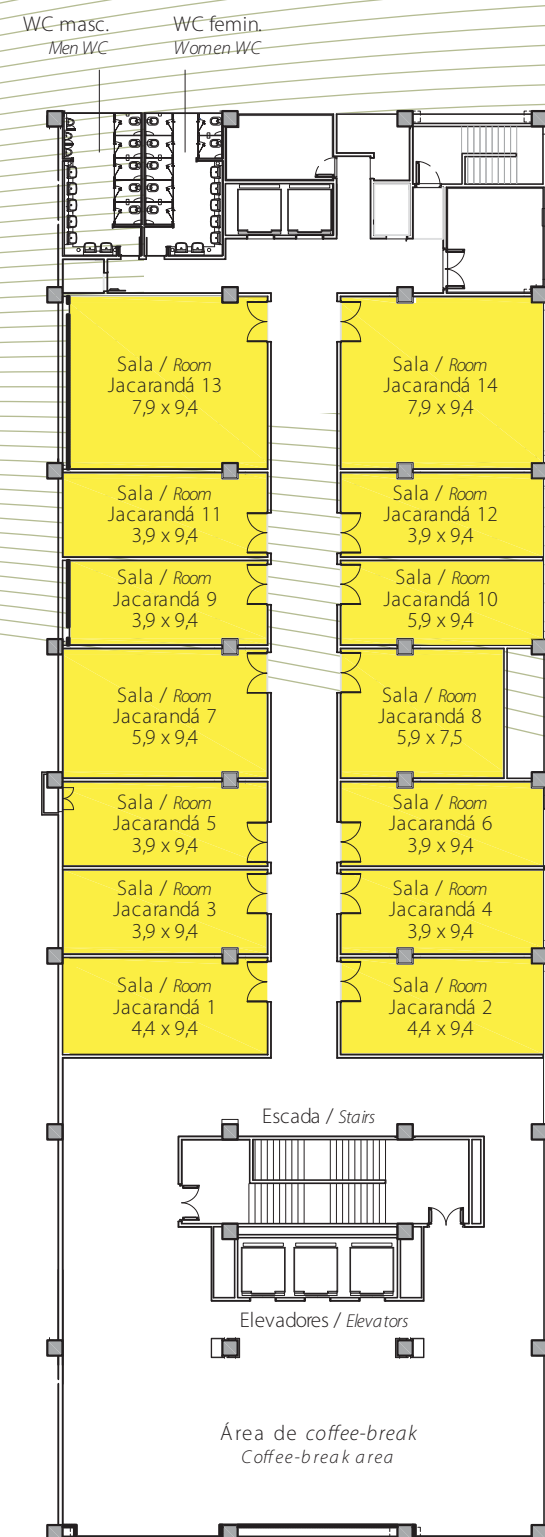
WC masc.
Men WC

WC femin.
Women WC

Sala / Room
Jacarandá 13
7,9 x 9,4

Sala / Room
Jacarandá 14
7,9 x 9,4

Sala / Room
Jacarandá 11
3,9 x 9,4

Sala / Room
Jacarandá 12
3,9 x 9,4

Sala / Room
Jacarandá 9
3,9 x 9,4

Sala / Room
Jacarandá 10
5,9 x 9,4

Sala / Room
Jacarandá 7
5,9 x 9,4

Sala / Room
Jacarandá 8
5,9 x 7,5

Sala / Room
Jacarandá 5
3,9 x 9,4

Sala / Room
Jacarandá 6
3,9 x 9,4

Sala / Room
Jacarandá 3
3,9 x 9,4

Sala / Room
Jacarandá 4
3,9 x 9,4

Sala / Room
Jacarandá 1
4,4 x 9,4

Sala / Room
Jacarandá 2
4,4 x 9,4

Escada / Stairs

Elevadores / Elevators

Área de coffee-break
Coffee-break area